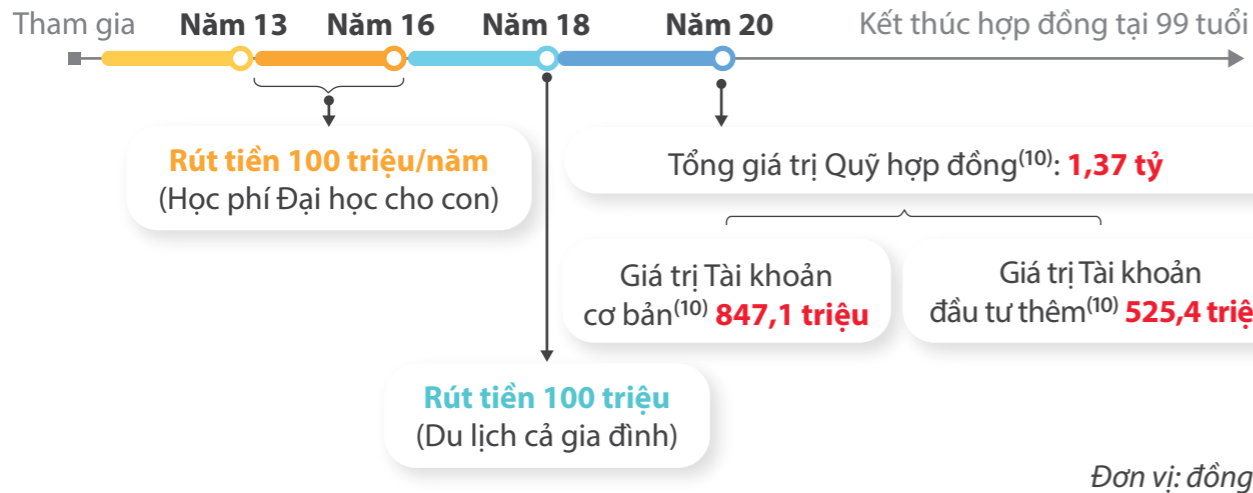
Tham gia Năm 13 Năm 16 Năm 18 Năm 20 Kết thúc hợp đồng tại 99 tuổi

Rút tiền 100 triệu/năm
(Học phí Đại học cho con)

Tổng giá trị Quỹ hợp đồng$^{(10)}$: 1,37 tỷ

Giá trị Tài khoản cơ bản$^{(10)}$ 847,1 triệu

Giá trị Tài khoản đầu tư thêm$^{(10)}$ 525,4 triệ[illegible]

Rút tiền 100 triệu
(Du lịch cả gia đình)

Đơn vị: đồng